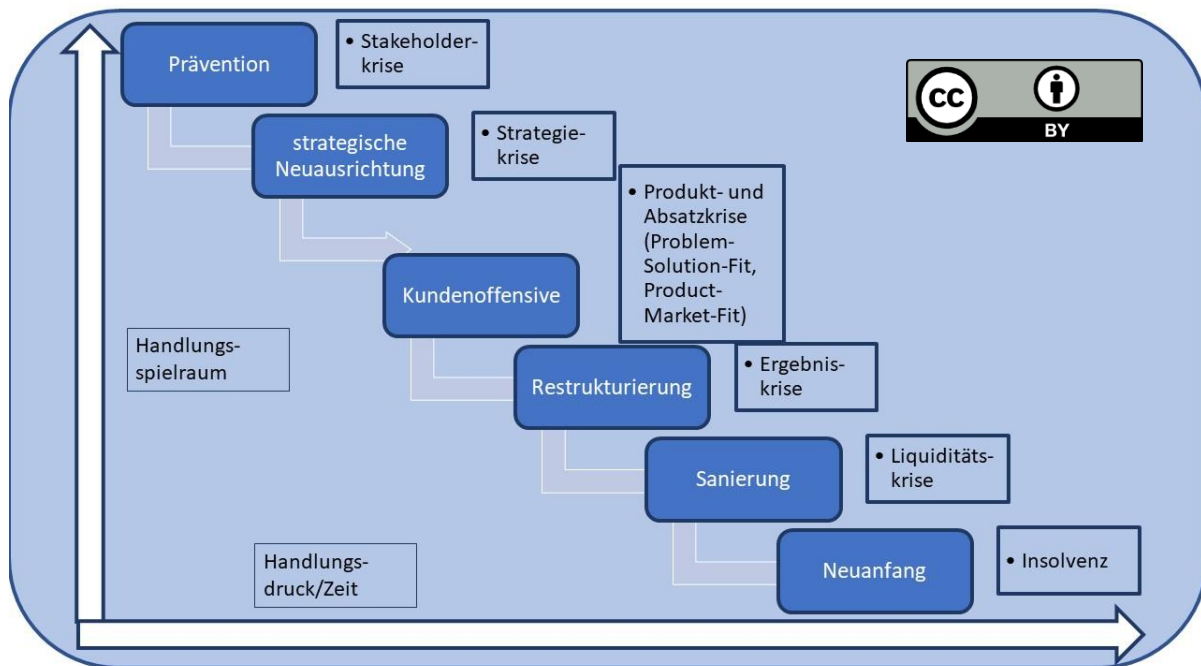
Prävention

• Stakeholder-krise

cc BY

strategische Neuausrichtung

• Strategie-krise

• Produkt- und Absatzkrise (Problem-Solution-Fit, Product-Market-Fit)

Kundenoffensive

Handlungs-spielraum

Restrukturierung

• Ergebnis-krise

Sanierung

• Liquiditäts-krise

Handlungs-druck/Zeit

Neuanfang

• Insolvenz